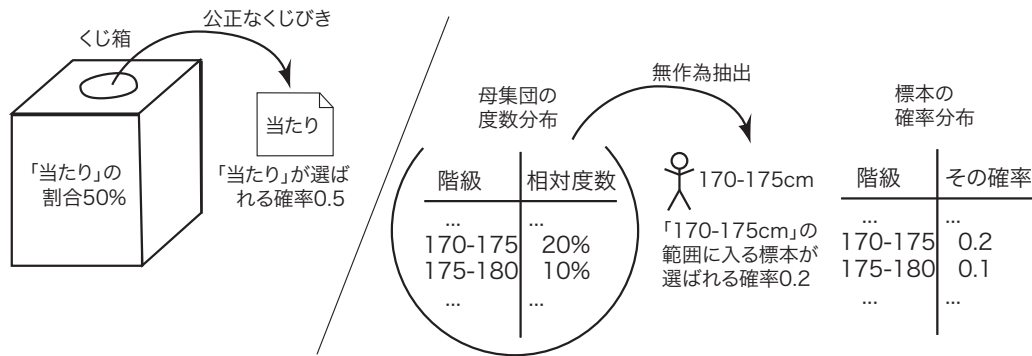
公正なくじびき

くじ箱

「当たり」の割合50%

当たり

「当たり」が選ばれる確率0.5

無作為抽出

母集団の度数分布

| 階級 | 相対度数 |
|---|---|
| ... | ... |
| 170-175 | 20% |
| 175-180 | 10% |
| ... | ... |

170-175cm

「170-175cm」の範囲に入る標本が選ばれる確率0.2

標本の確率分布

| 階級 | その確率 |
|---|---|
| ... | ... |
| 170-175 | 0.2 |
| 175-180 | 0.1 |
| ... | ... |